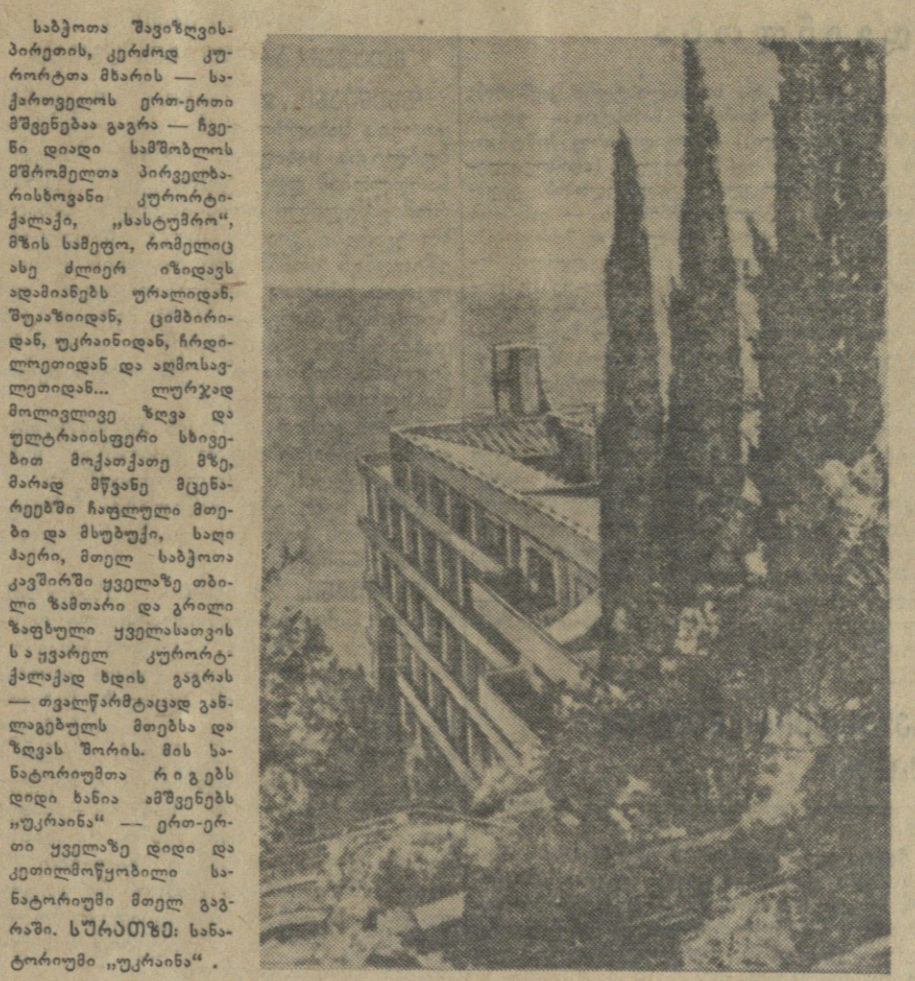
საბჭოთა შავიზღვისპირეთის, კერძოდ კურორტთა მხარის — საქართველოს ერთ-ერთი მშვენებაა გაგრა — ჩვენი დიადი სამშობლოს მშრომელთა პირველხარისხოვანი კურორტი-ქალაქი, „სასტუმრო“, მზის სამეფო, რომელიც ასე ძლიერ იზიდავს ადამიანებს ურალიდან, შუააზიიდან, ციმბირიდან, უკრაინიდან, ჩრდილოეთიდან და აღმოსავლეთიდან... ლურჯად მოლივლივე ზღვა და ულტრაიისფერი სხივებით მოქათქათე მზე, მარად მწვანე მცენარეებში ჩაფლული მთები და მხუხუკი, სადი ჰაერი, მთელ საბჭოთა კავშირში ყველაზე თბილი ზამთარი და გრილი ზაფხული ყველასათვის საყვარელ კურორტ-ქალაქად ხდის გაგრას — თვალწარმტაცად განლაგებულს მთებსა და ზღვას შორის. მის სანატორიუმთა რიგებს დიდი ხანია ამშვენებს „უკრაინა“ — ერთ-ერთი ყველაზე დიდი და კეთილმოწყობილი სანატორიუმი მთელ გაგრაში. სურათზე: სანატორიუმი „უკრაინა“.